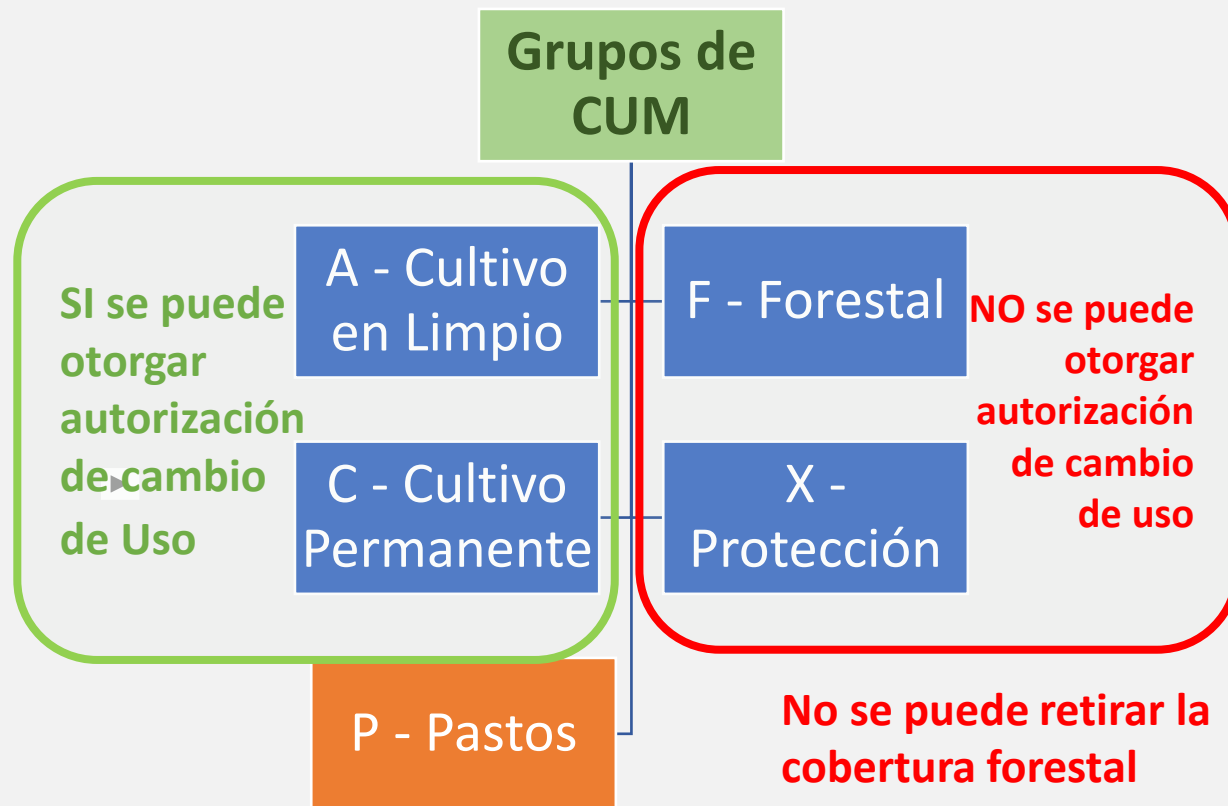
Grupos de CUM

SI se puede otorgar autorización de cambio de Uso

A - Cultivo en Limpio

C - Cultivo Permanente

F - Forestal

X - Protección

NO se puede otorgar autorización de cambio de uso

P - Pastos

No se puede retirar la cobertura forestal